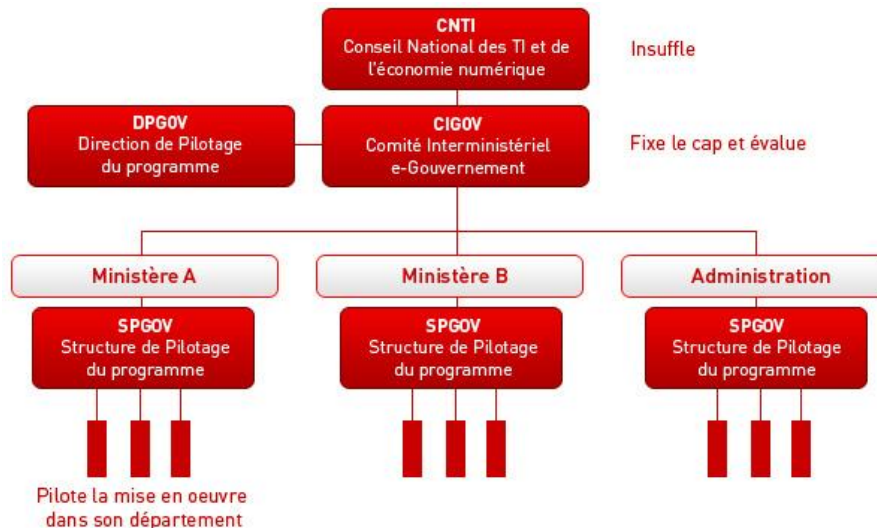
CNTI
Conseil National des TI et de l'économie numérique

Insuffle

DPGOV
Direction de Pilotage du programme

CIGOV
Comité Interministériel e-Gouvernement

Fixe le cap et évalue

Ministère A

Ministère B

Administration

SPGOV
Structure de Pilotage du programme

SPGOV
Structure de Pilotage du programme

SPGOV
Structure de Pilotage du programme

Pilote la mise en oeuvre dans son département